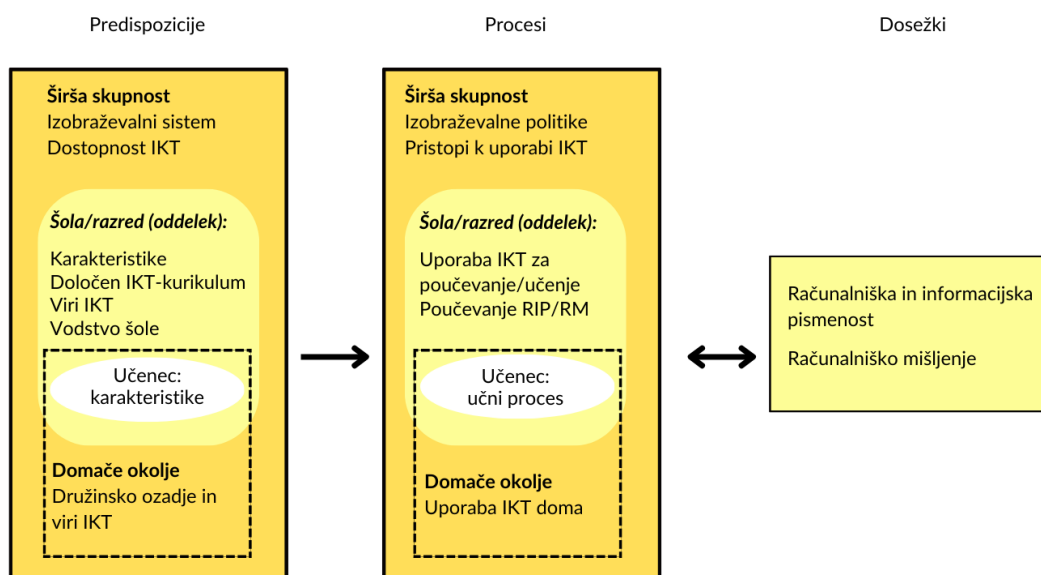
Predispozicije

Širša skupnost
Izobraževalni sistem
Dostopnost IKT

Šola/razred (oddelek):

Karakteristike
Določen IKT-kurikulum
Viri IKT
Vodstvo šole

Učenec:
karakteristike

Domače okolje
Družinsko ozadje in viri IKT

Procesi

Širša skupnost
Izobraževalne politike
Pristopi k uporabi IKT

Šola/razred (oddelek):

Uporaba IKT za poučevanje/učenje
Poučevanje RIP/RM

Učenec:
učni proces

Domače okolje
Uporaba IKT doma

Dosežki

Računalniška in informacijska pismenost

Računalniško mišljenje